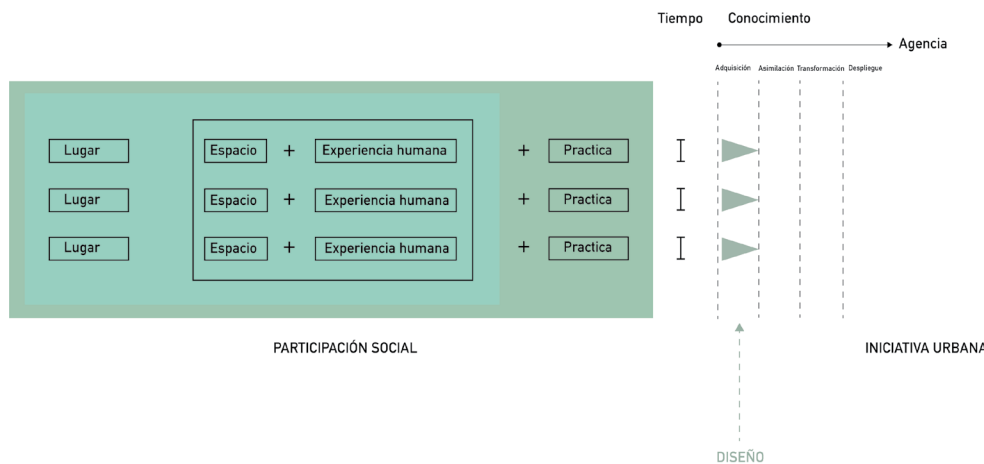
Tiempo Conocimiento

Agencia

Adquisición Asimilación Transformación Despliegue

Lugar

Espacio + Experiencia humana + Practica

Lugar

Espacio + Experiencia humana + Practica

Lugar

Espacio + Experiencia humana + Practica

PARTICIPACIÓN SOCIAL

INICIATIVA URBANA

DISEÑO